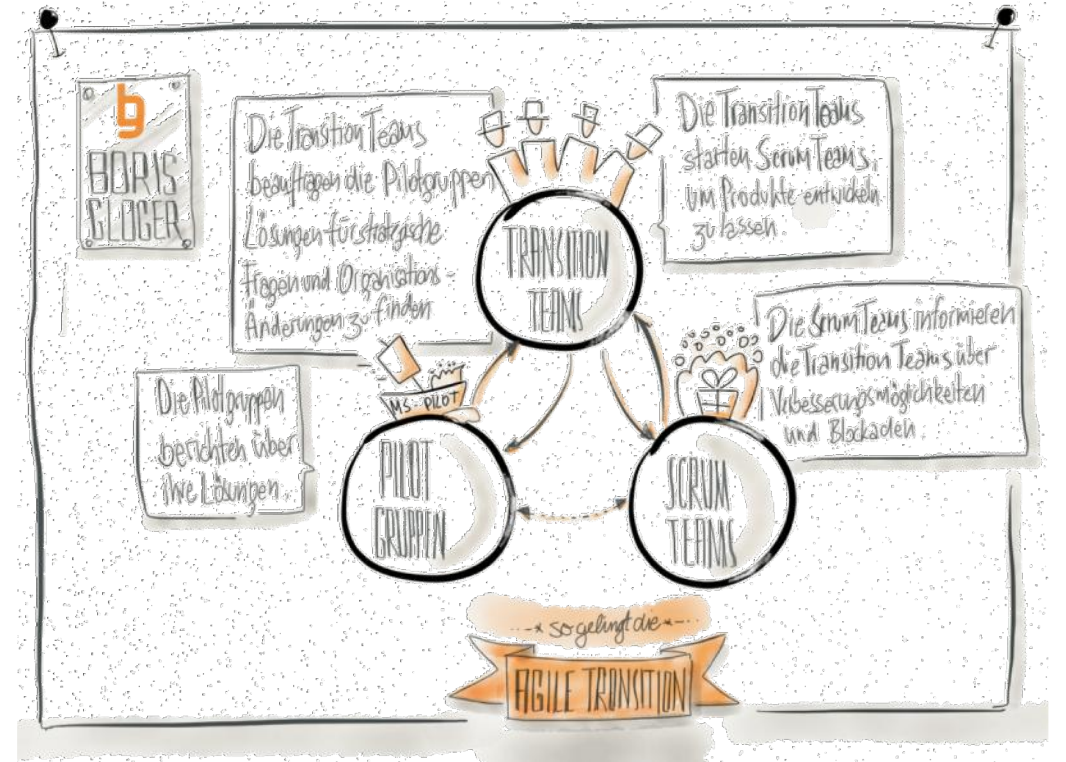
bg
BORIS
GLOGER

Die Transition Teams beauftragen die Pilotgruppen Lösungen für strategische Fragen und Organisations-Änderungen zu finden

Die Transition Teams starten Scrum Teams, um Produkte entwickeln zu lassen

TRANSITION TEAMS

Die Scrum Teams informieren die Transition Teams über Verbesserungsmöglichkeiten und Blockaden

Die Pilotgruppen berichten über ihre Lösungen

MS. PILOT

PILOT GRUPPEN

SCRUM TEAMS

so gelingt die

AGILE TRANSITION